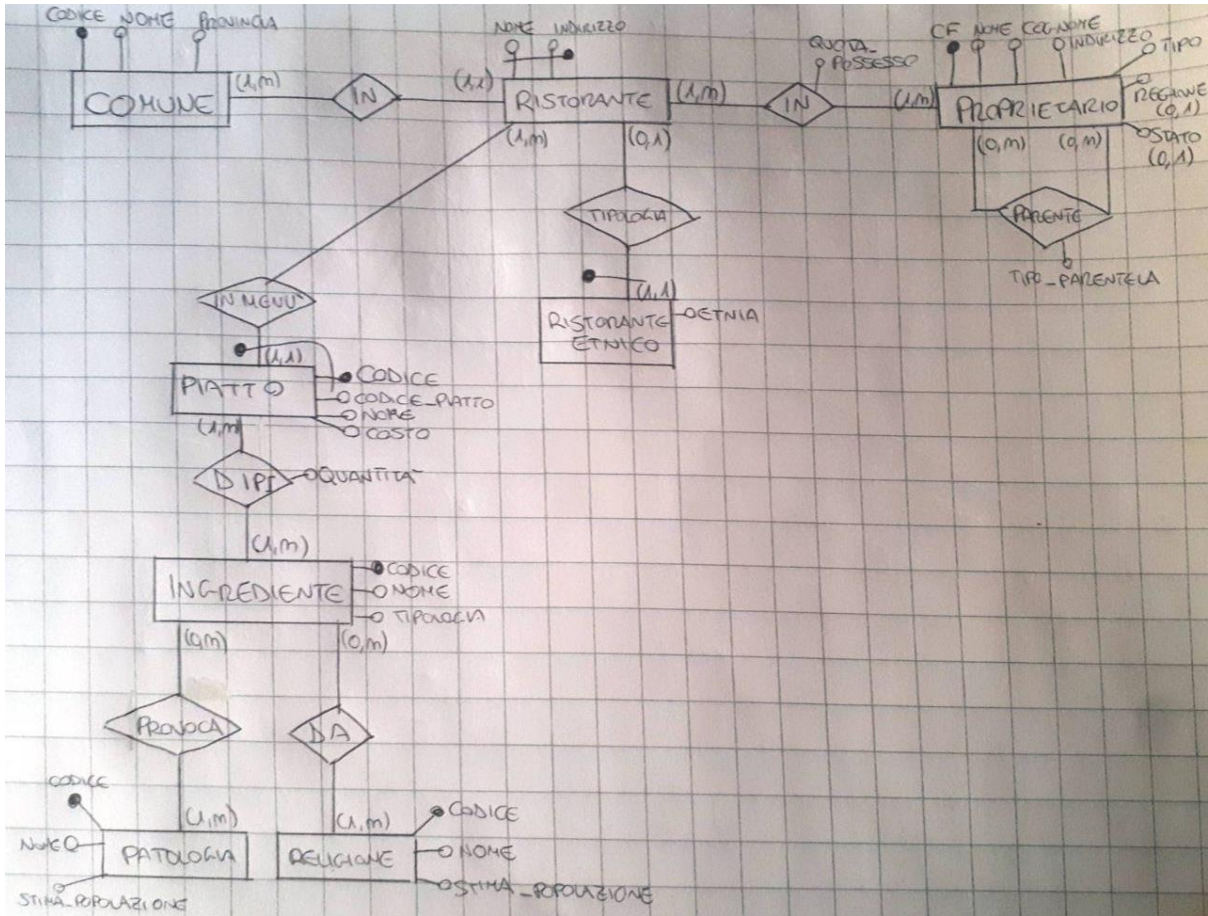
CODICE NOME PROVINCIA

COMUNE

(1,m)

IN

(1,1)

NOME INDIRIZZO

RISTORANTE

(1,m)

IN

QUOTA_POSSESSO

(1,m)

CF NOME COGNOME INDIRIZZO TIPO

PROPRIETARIO

REGIONE (0,1)

STATO (0,1)

(0,m) (0,m)

PARENTE

TIPO_PARENTELA

(1,m) (0,1)

TIPOLOGIA

(1,1)

RISTORANTE ETNICO

ETNIA

IN MENU

(1,1)

PIATTO

CODICE
CODICE_PIATTO
NOME
COSTO

(1,m)

DI PI

QUANTITA'

(1,m)

INGREDIENTE

CODICE
NOME
TIPOLOGIA

(0,m) (0,m)

PROVOCA

DA

CODICE

(1,m) (1,m)

CODICE

NOME

PATOLOGIA

RELIGIONE

NOME

STIMA_POPOLAZIONE

STIMA_POPOLAZIONE